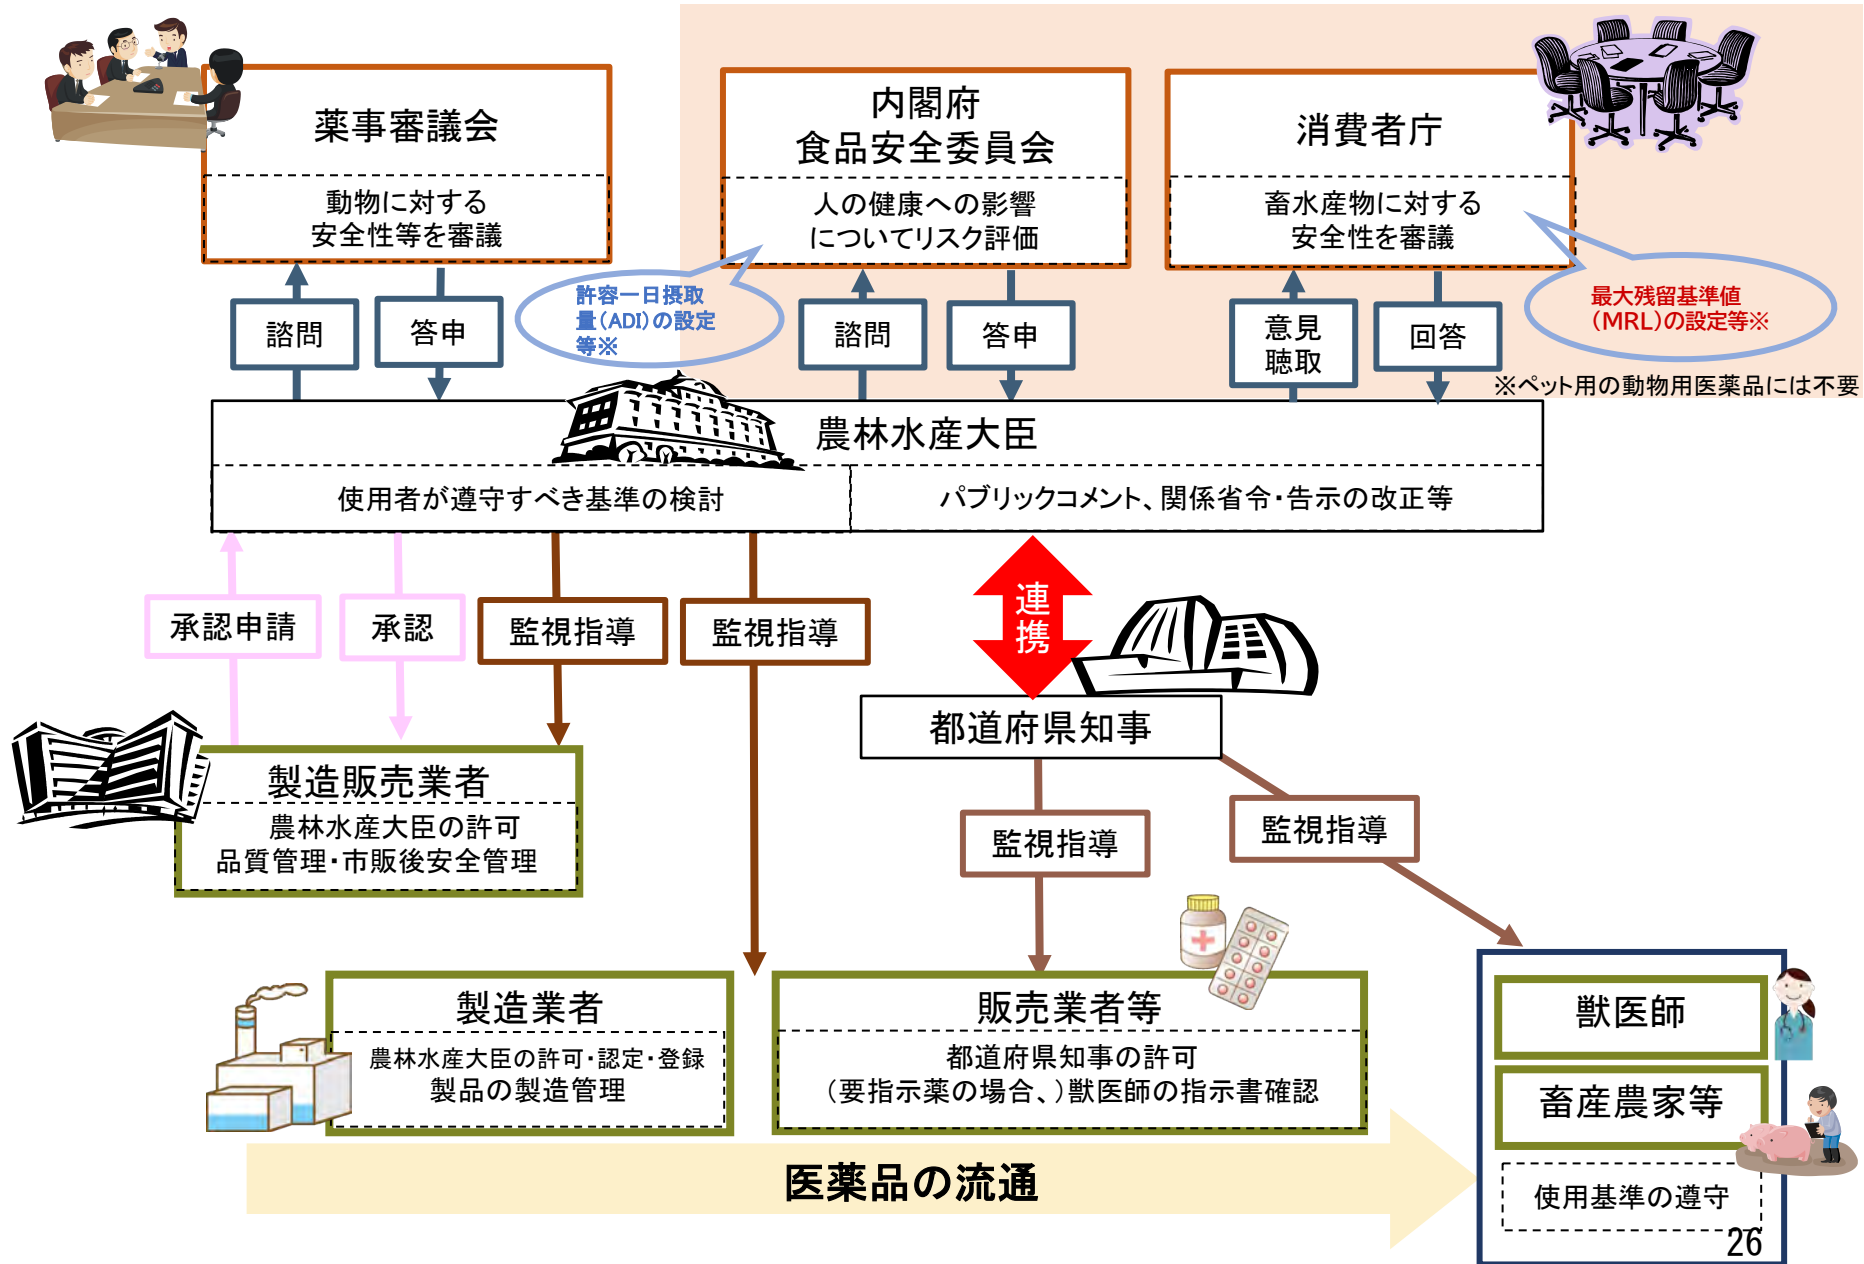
薬事審議会
動物に対する
安全性等を審議

内閣府
食品安全委員会
人の健康への影響
についてリスク評価

消費者庁
畜水産物に対する
安全性を審議

許容一日摂取量(ADI)の設定等※

最大残留基準値
(MRL)の設定等※

諮問
答申
諮問
答申
意見
聴取
回答

※ペット用の動物用医薬品には不要

農林水産大臣
使用者が遵守すべき基準の検討
パブリックコメント、関係省令・告示の改正等

承認申請
承認
監視指導
監視指導
連携

都道府県知事

製造販売業者
農林水産大臣の許可
品質管理・市販後安全管理

監視指導
監視指導

製造業者
農林水産大臣の許可・認定・登録
製品の製造管理

販売業者等
都道府県知事の許可
(要指示薬の場合、)獣医師の指示書確認

獣医師
畜産農家等
使用基準の遵守

医薬品の流通

26